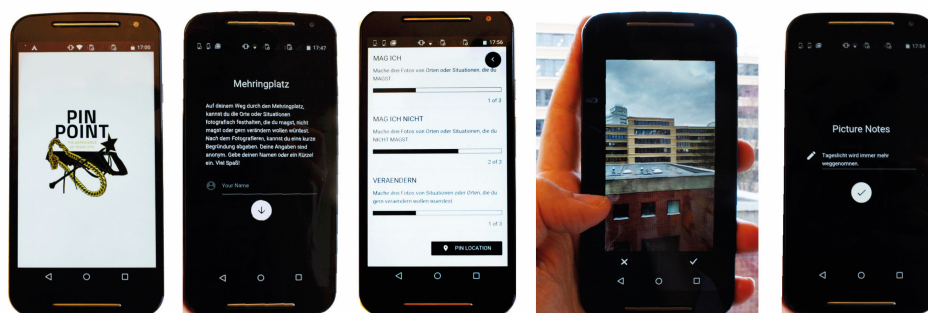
17:00

PIN POINT

17:47

Mehringplatz

Auf deinem Weg durch den Mehringplatz, kannst du die Orte oder Situationen fotografisch festhalten, die du magst, nicht magst oder gern verändern wollen würdest. Nach dem Fotografieren, kannst du eine kurze Begründung abgeben. Deine Angaben sind anonym. Gebe deinen Namen oder ein Kürzel ein. Viel Spaß!

Your Name

17:56

MAG ICH

Mache drei Fotos von Orten oder Situationen, die du MAGST

1 of 3

MAG ICH NICHT

Mache drei Fotos von Orten oder Situationen, die du NICHT MAGST

2 of 3

VERAENDERN

Mache drei Fotos von Situationen oder Orten, die du gern verändern wollen wuerdest

1 of 3

PIN LOCATION

17:54

Picture Notes

Tageslicht wird immer mehr weggenommen.